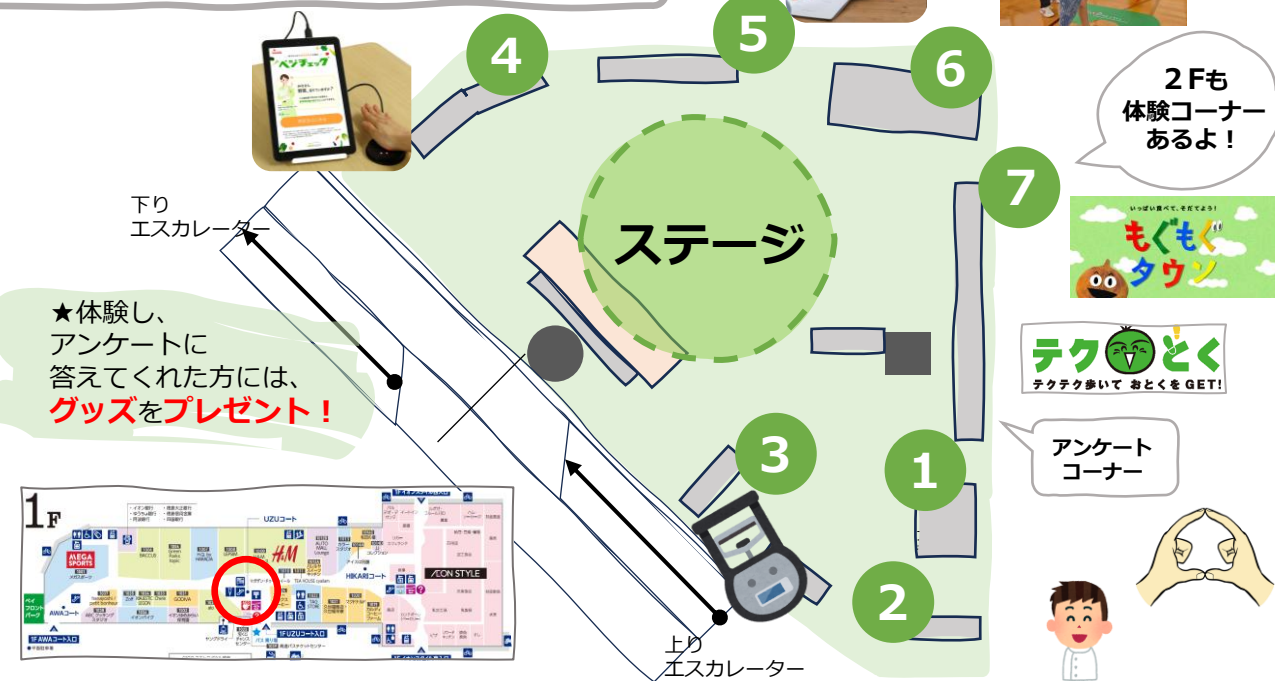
4

5

6

2Fも
体験コーナー
あるよ！

7

ベジチェック

下り
エスカレーター

ステージ

いっぱい食べて、そだてよう！
もぐもぐタウン

★体験し、
アンケートに
答えてくれた方には、
グッズをプレゼント！

テクとく
テクテク歩いて おとくをGET!

アンケート
コーナー

3

1

1F

UZUコート

MEGA SPORTS

H&M

HIKARIコート

AEON STYLE

AWAコート

1F UZUコート入口

2

上り
エスカレーター